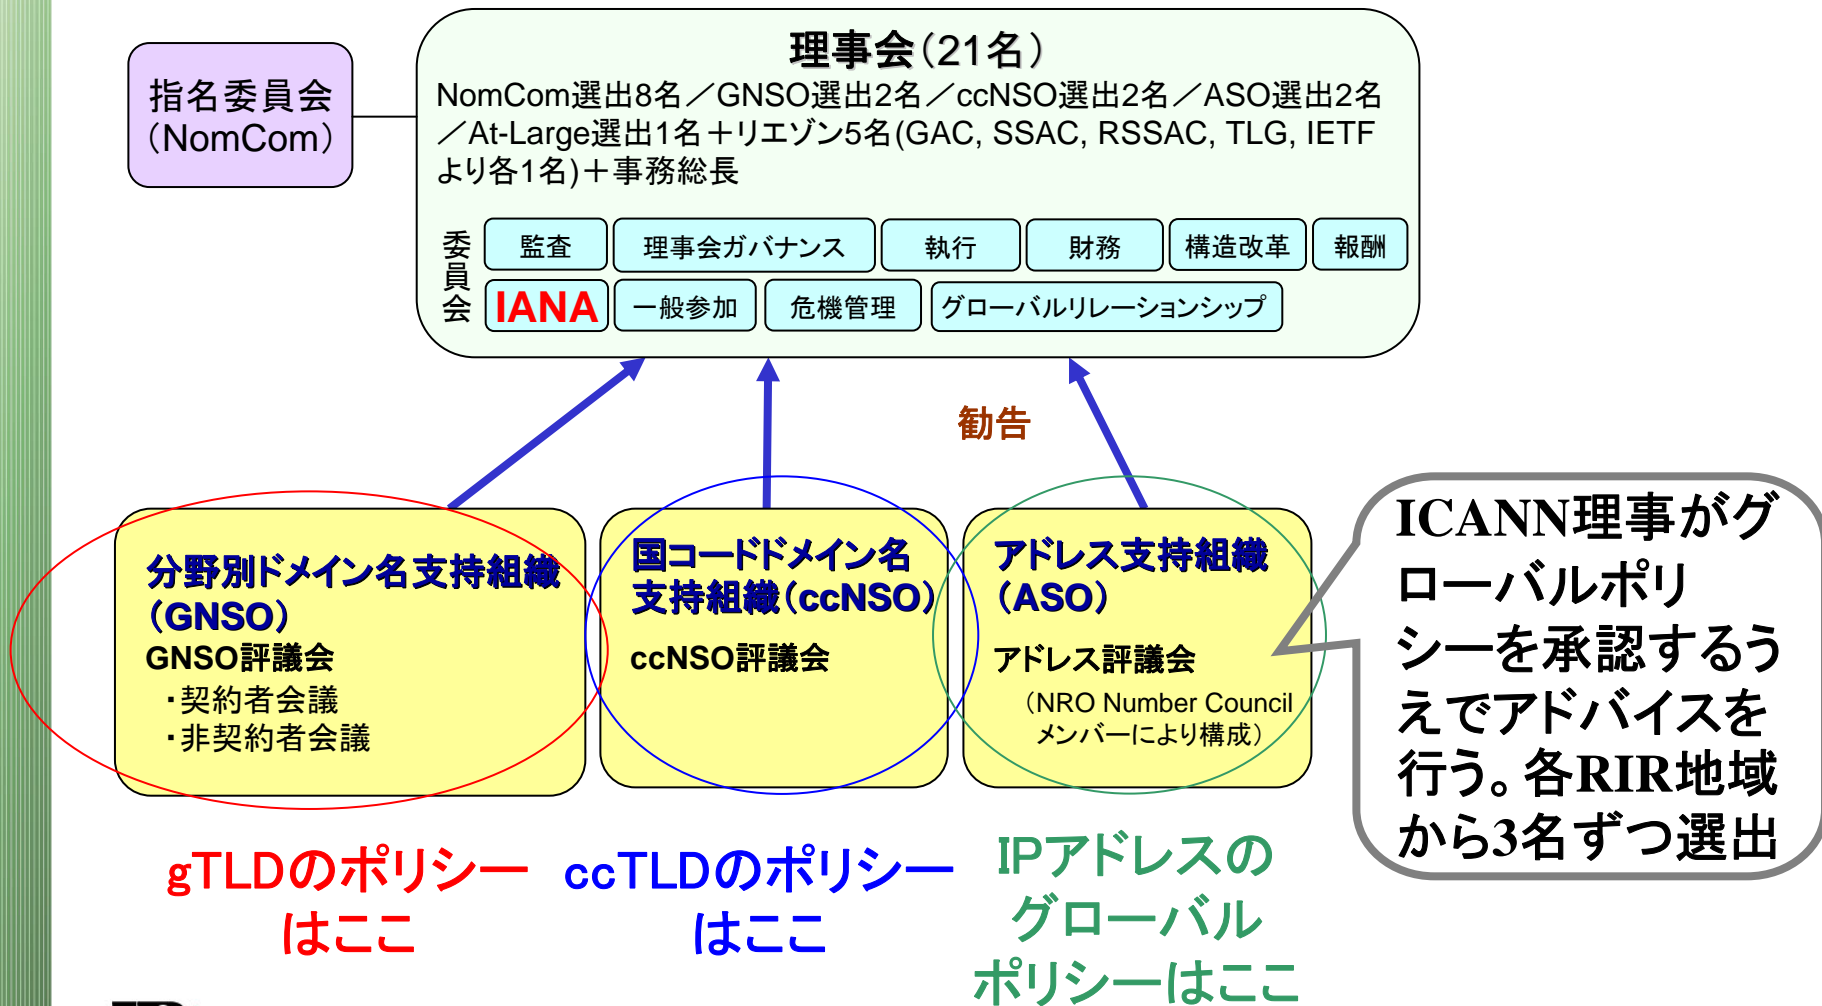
指名委員会
(NomCom)

理事会(21名)
NomCom選出8名／GNSO選出2名／ccNSO選出2名／ASO選出2名／At-Large選出1名＋リエゾン5名(GAC, SSAC, RSSAC, TLG, IETFより各1名)＋事務総長

委員会
監査
理事会ガバナンス
執行
財務
構造改革
報酬
IANA
一般参加
危機管理
グローバルリレーションシップ

勧告

分野別ドメイン名支持組織(GNSO)
GNSO評議会
・契約者会議
・非契約者会議

国コードドメイン名支持組織(ccNSO)
ccNSO評議会

アドレス支持組織(ASO)
アドレス評議会
(NRO Number Councilメンバーにより構成)

ICANN理事がグローバルポリシーを承認するうえでアドバイスを行う。各RIR地域から3名ずつ選出

gTLDのポリシーはここ

ccTLDのポリシーはここ

IPアドレスのグローバルポリシーはここ